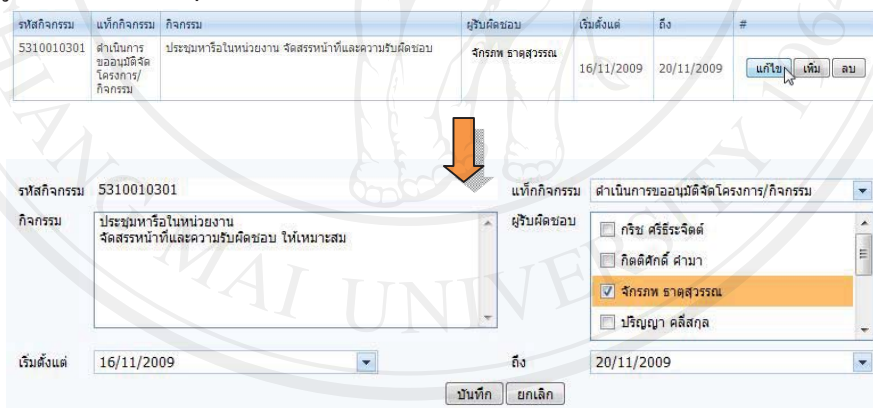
| รหัสกิจกรรม | แท็กกิจกรรม | กิจกรรม | ผู้รับผิดชอบ | เริ่มตั้งแต่ | ถึง | # |
|---|---|---|---|---|---|---|
| 5310010301 | ดำเนินการขออนุมัติจัดโครงการ/กิจกรรม | ประชุมหารือในหน่วยงาน จัดสรรหน้าที่และความรับผิดชอบ | จักรภพ ธาตุสุวรรณ | 16/11/2009 | 20/11/2009 | แก้ไข เพิ่ม ลบ |

รหัสกิจกรรม 5310010301

แท็กกิจกรรม ดำเนินการขออนุมัติจัดโครงการ/กิจกรรม

กิจกรรม ประชุมหารือในหน่วยงาน จัดสรรหน้าที่และความรับผิดชอบ ให้เหมาะสม

ผู้รับผิดชอบ
กริช ศรีธีระจิตต์
กิตติศักดิ์ คำมา
จักรภพ ธาตุสุวรรณ
ปริญญา คลี่สกุล

เริ่มตั้งแต่ 16/11/2009

ถึง 20/11/2009

บันทึก ยกเลิก